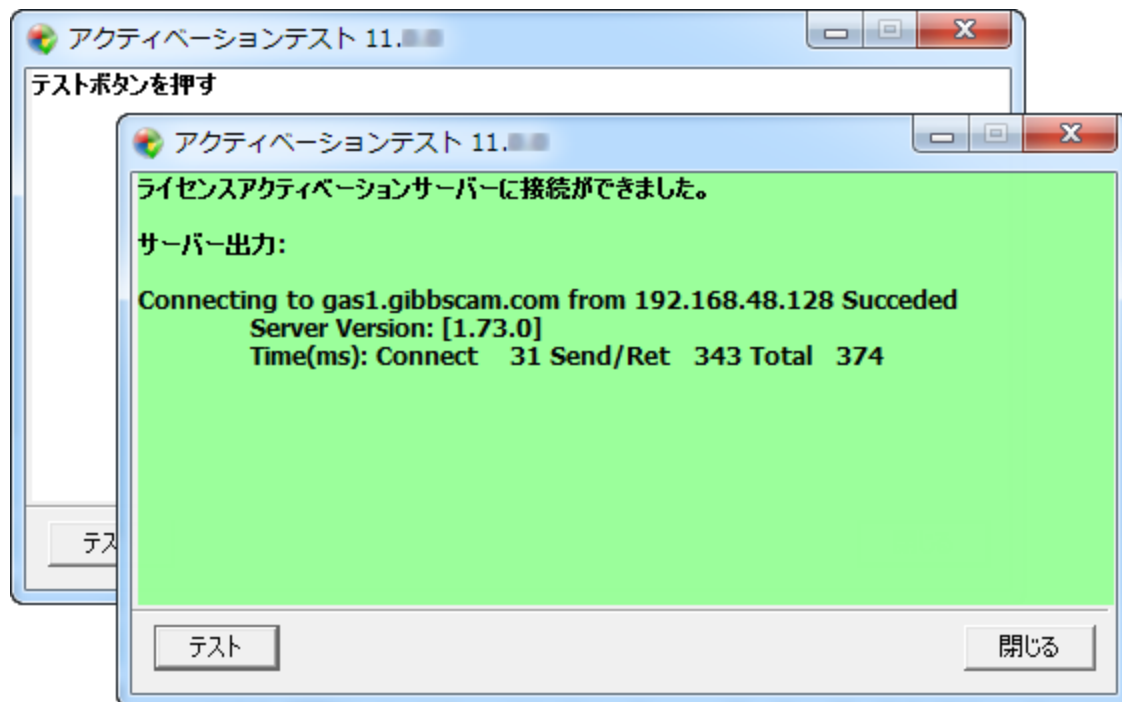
アクティベーションテスト 11.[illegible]

テストボタンを押す

テス

アクティベーションテスト 11.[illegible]

ライセンスアクティベーションサーバーに接続ができました。

サーバー出力:

Connecting to gas1.gibbscam.com from 192.168.48.128 Succeded
Server Version: [1.73.0]
Time(ms): Connect 31 Send/Ret 343 Total 374

テスト

閉じる